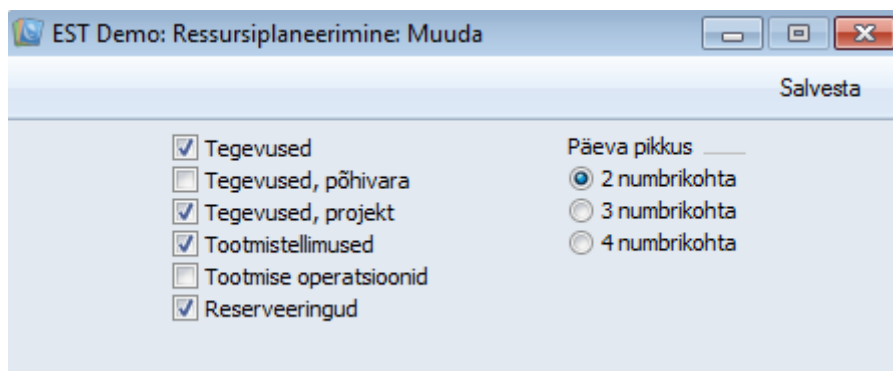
EST Demo: Ressursiplaneerimine: Muuda

Salvesta

Tegevused
Tegevused, põhivara
Tegevused, projekt
Tootmistellimused
Tootmise operatsioonid
Reserveeringud

Päeva pikkus
2 numbrikohta
3 numbrikohta
4 numbrikohta